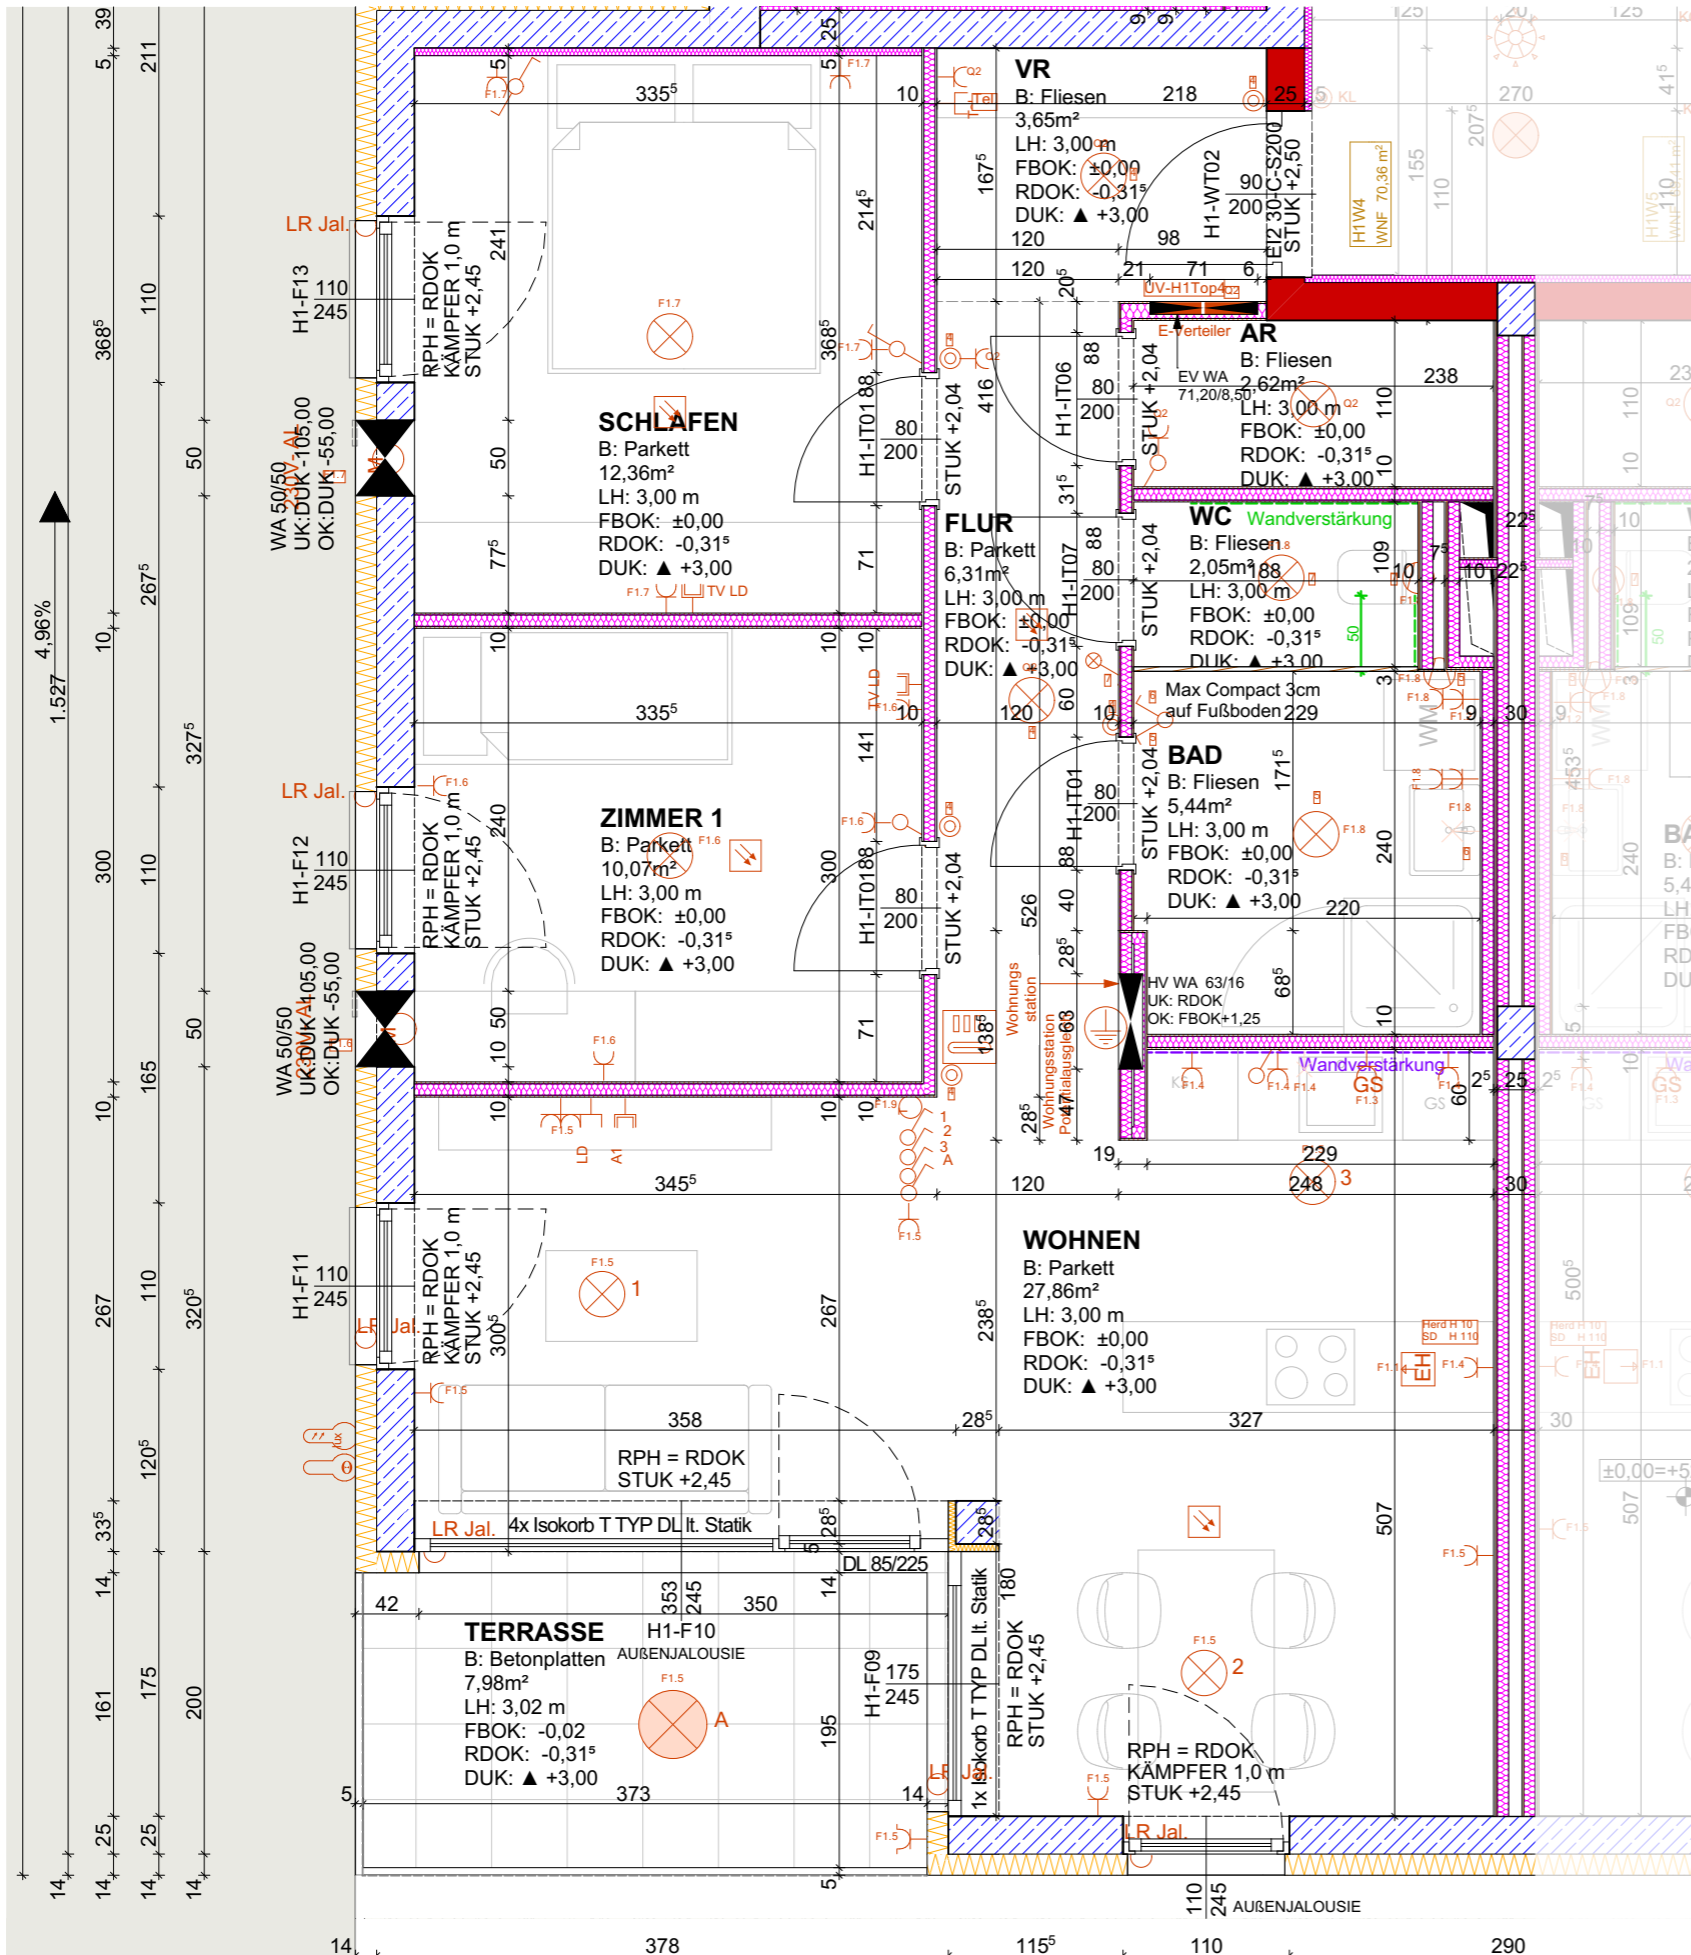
VR
B: Fliesen
3,65m²
LH: 3,00 m
FBOK: ±0,00
RDOK: -0,31⁵
DUK: ▲ +3,00

SCHLAFEN
B: Parkett
12,36m²
LH: 3,00 m
FBOK: ±0,00
RDOK: -0,31⁵
DUK: ▲ +3,00

AR
B: Fliesen
2,62m²
LH: 3,00 m
FBOK: ±0,00
RDOK: -0,31⁵
DUK: ▲ +3,00

FLUR
B: Parkett
6,31m²
LH: 3,00 m
FBOK: ±0,00
RDOK: -0,31⁵
DUK: ▲ +3,00

WC Wandverstärkung
B: Fliesen
2,05m²
LH: 3,00 m
FBOK: ±0,00
RDOK: -0,31⁵
DUK: ▲ +3,00

Max Compact 3cm auf Fußboden

BAD
B: Fliesen
5,44m²
LH: 3,00 m
FBOK: ±0,00
RDOK: -0,31⁵
DUK: ▲ +3,00

ZIMMER 1
B: Parkett
10,07m²
LH: 3,00 m
FBOK: ±0,00
RDOK: -0,31⁵
DUK: ▲ +3,00

HV WA 63/16
UK: RDOK
OK: FBOK+1,25

Wandverstärkung

WOHNEN
B: Parkett
27,86m²
LH: 3,00 m
FBOK: ±0,00
RDOK: -0,31⁵
DUK: ▲ +3,00

TERRASSE
B: Betonplatten
7,98m²
LH: 3,02 m
FBOK: -0,02
RDOK: -0,31⁵
DUK: ▲ +3,00

H1-F10
AUßENJALOUSIE

RPH = RDOK
KÄMPFER 1,0 m
STUK +2,45

RPH = RDOK
STUK +2,45

LR Jal.
4x Isokorb T TYP DL lt. Statik
1x Isokorb T TYP DL lt. Statik
DL 85/225

H1-F13 110 245
H1-F12 110 245
H1-F11 110 245
H1-F09 175 245
H1-WT02 90 200
H1-IT01 80 200
H1-IT06 80 200
H1-IT07 80 200
EI2 30-C-S200 STUK +2,50
STUK +2,04

UV-H1Top4
E-Verteiler
EV WA 71,20/8,50
Wohnungsstation
Wohnungsstation Podestausgleich

WA 50/50
UK:DUK -105,00
OK:DUK -55,00

4,96%
1.527

110 245 AUßENJALOUSIE

335⁵ 218 25 10 167⁵ 214⁵ 241 368⁵ 120 98 21 71 6 120 20⁵ 88 416 238 110 10 31⁵ 88 109 7⁵ 10 22⁵ 50 77⁵ 71 50 10 335⁵ 60 120 10 229 171⁵ 141 240 300 526 40 28⁵ 220 68⁵ 138⁵ 63 60 2⁵ 345⁵ 120 19 229 248 3 30 267 238⁵ 28⁵ 327 358 507 300⁵ 28⁵ 42 353 245 350 14 180 195 373 5 14 378 115⁵ 110 290 39 5 211 110 368⁵ 50 267⁵ 10 327⁵ 110 300 50 165 10 267 110 320⁵ 120⁵ 33⁵ 14 161 175 200 25 25 14 14 14 14 GS 1 2 3 A